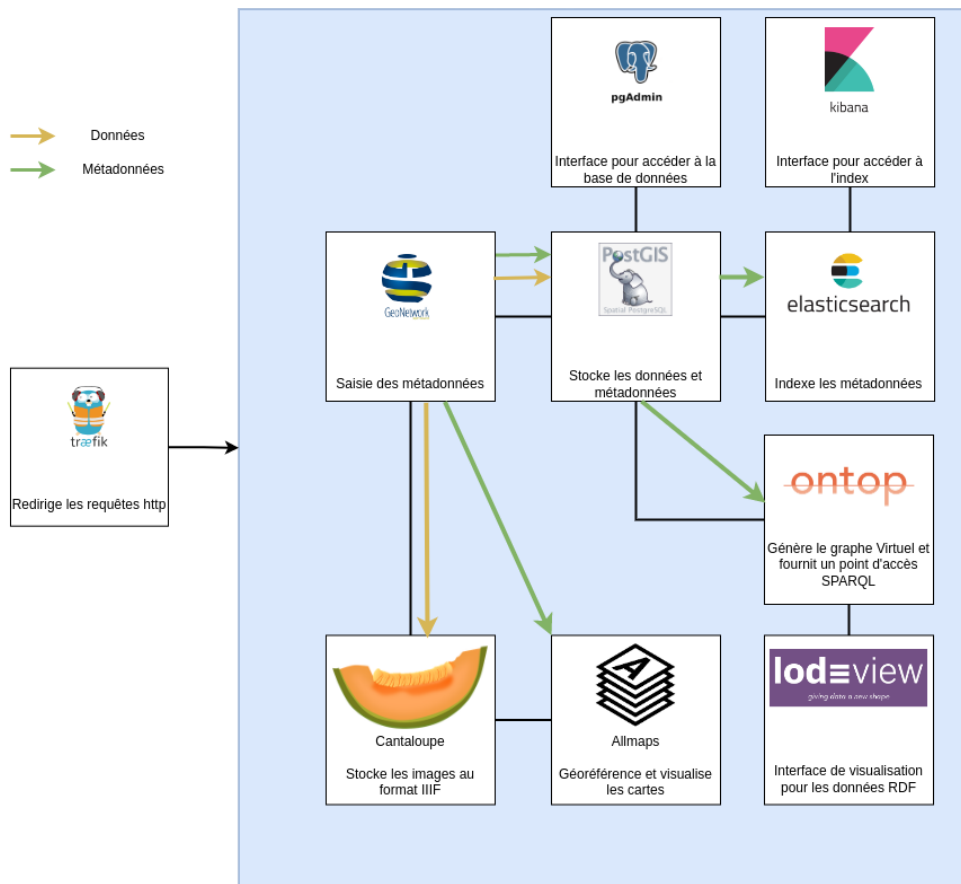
Données

Métadonnées

træfik

Redirige les requêtes http

GeoNetwork

Saisie des métadonnées

pgAdmin

Interface pour accéder à la base de données

PostGIS

Spatial PostgreSQL

Stocke les données et métadonnées

kibana

Interface pour accéder à l'index

elasticsearch

Indexe les métadonnées

ontop

Génère le graphe Virtuel et fournit un point d'accès SPARQL

Cantaloupe

Stocke les images au format IIIF

Allmaps

Géoréférence et visualise les cartes

lod≡view

giving data a new shape

Interface de visualisation pour les données RDF